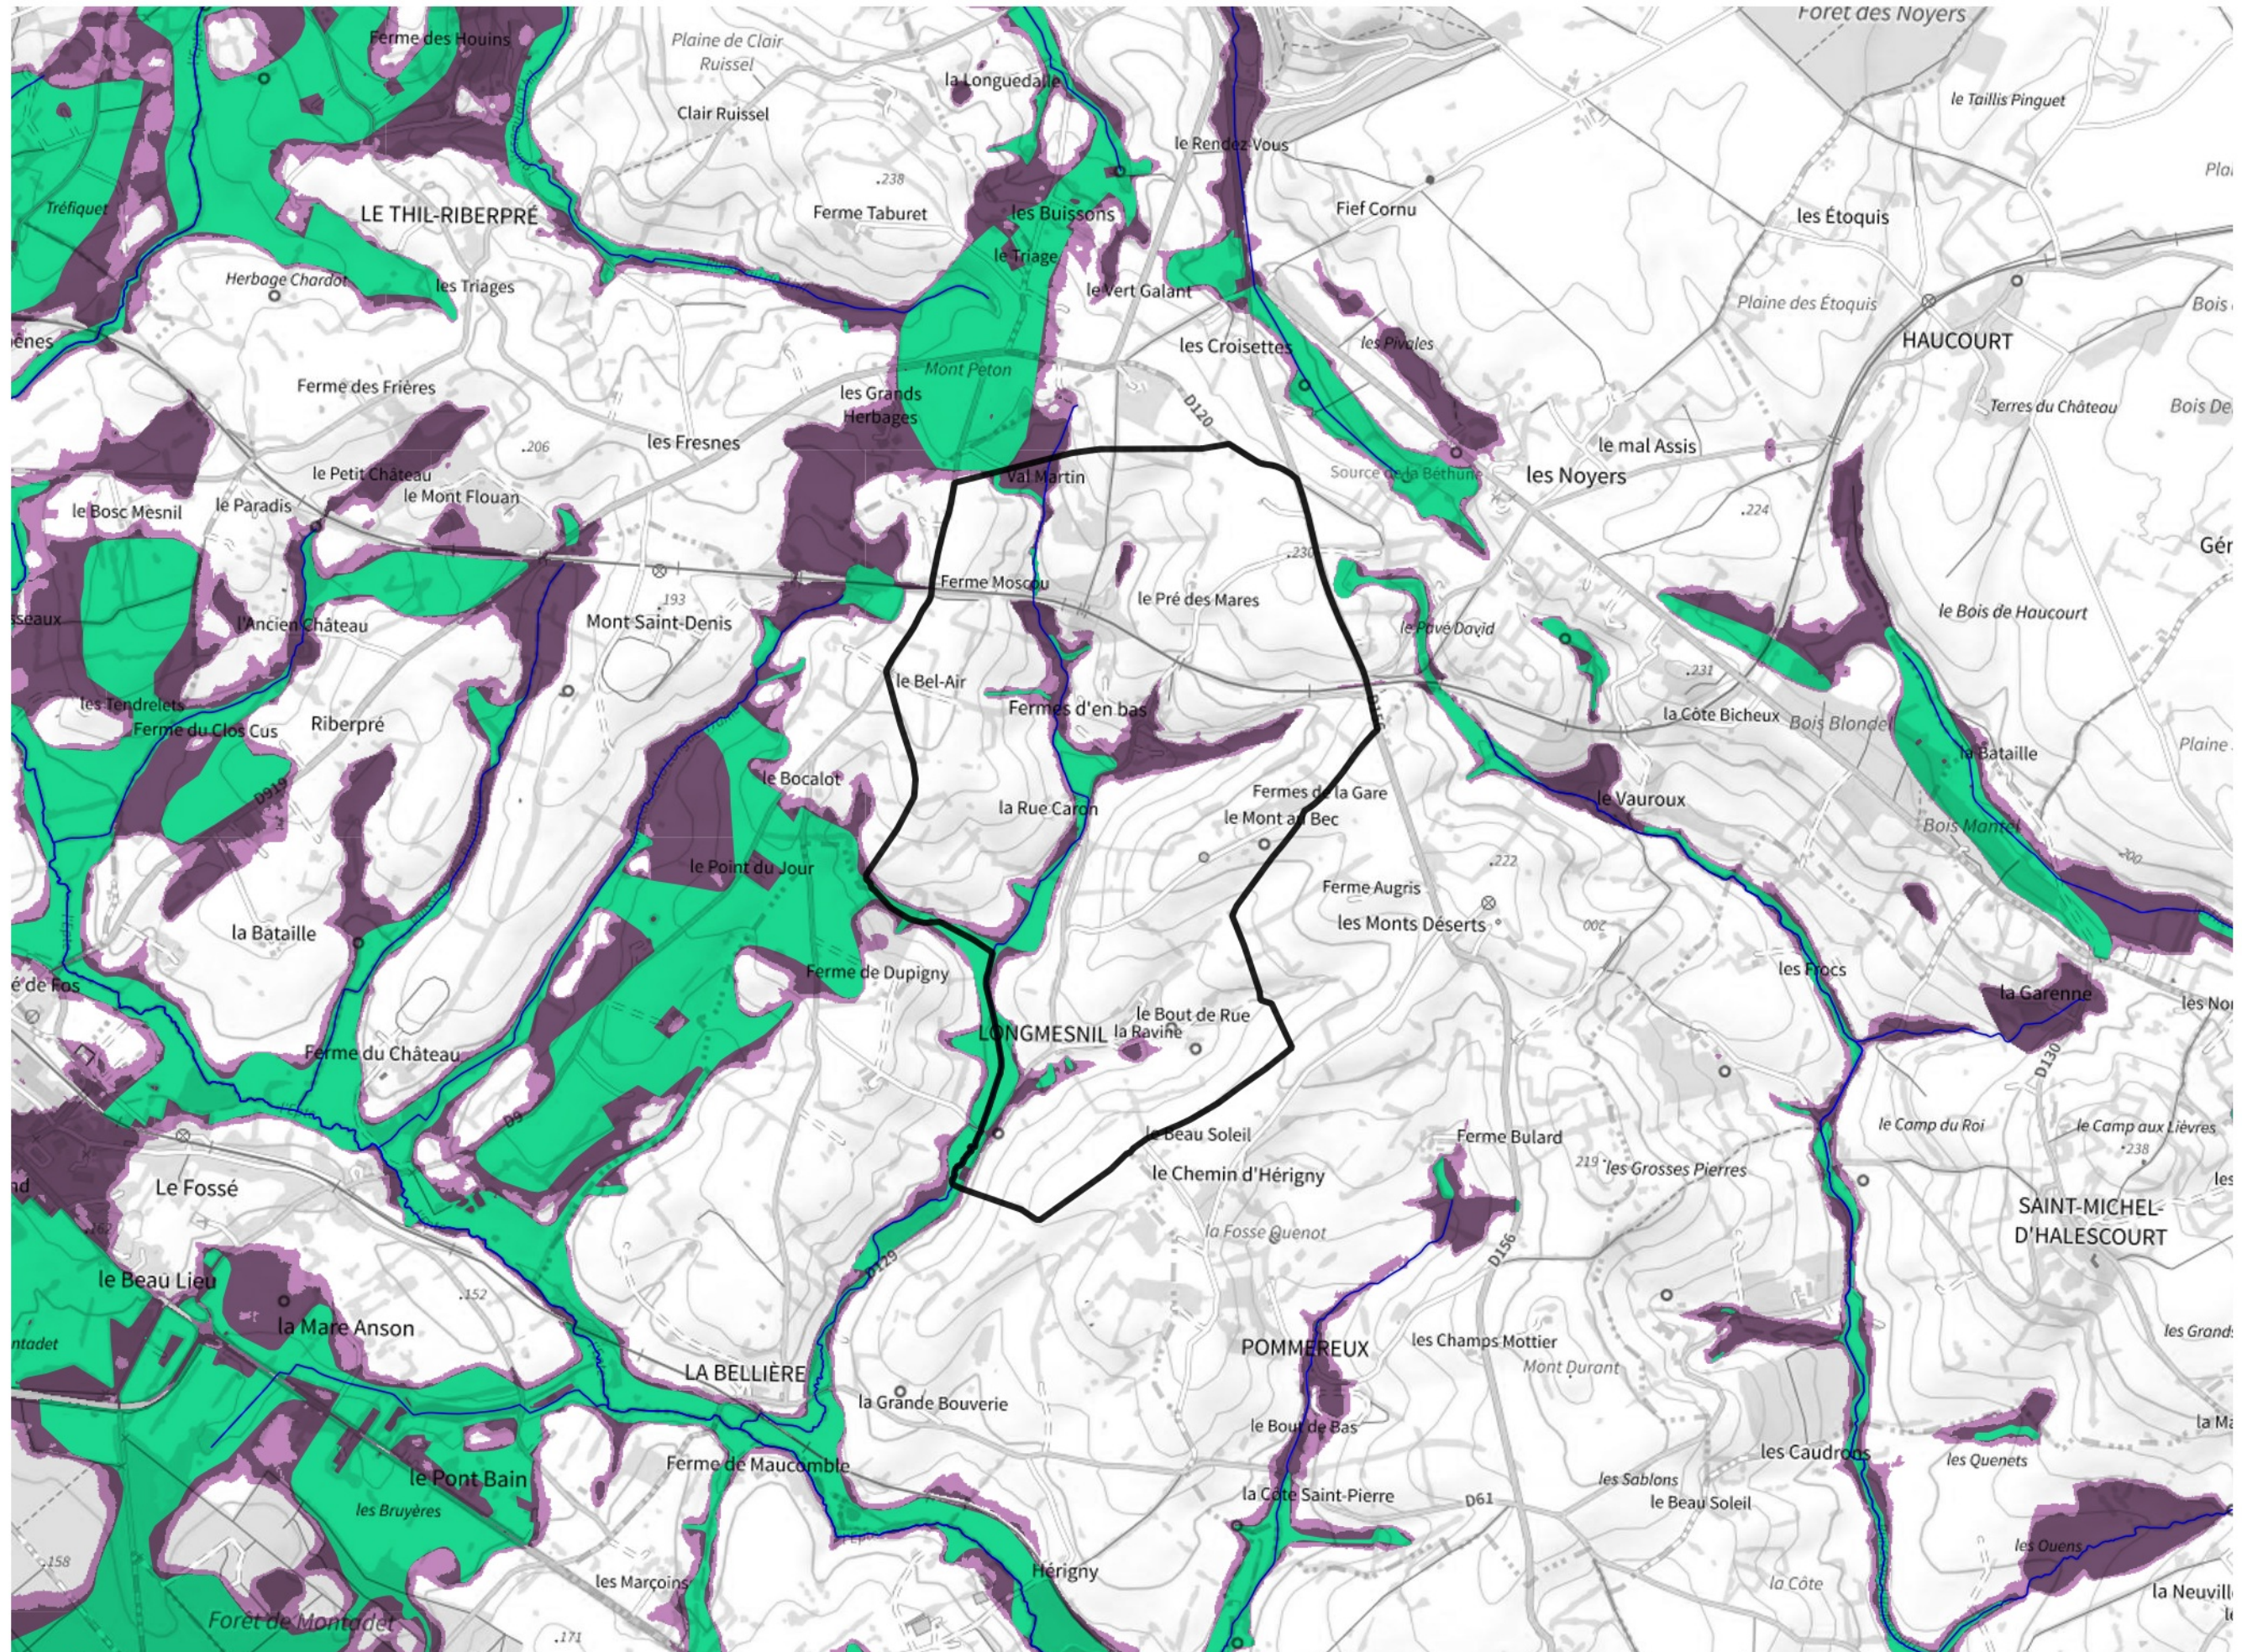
Forêt des Noyers
Ferme des Houins
Plaine de Clair Ruissel
la Longuedalle
Clair Ruissel
le Taillis Pinguet
le Rendez-Vous
Pla
Tréfiquet
LE THIL-RIBERPRÉ
.238
Ferme Taburet
les Buissons
Fief Cornu
les Étoquis
le Triage
Herbage Chardot
les Triages
le Vert Galant
Plaine des Étoquis
Bois
ènes
les Croisettes
les Pivales
HAUCOURT
Mont Peton
Ferme des Frières
les Grands Herbages
D120
Terres du Château
Bois De
les Fresnes
le mal Assis
.206
Val Martin
Source de la Béthune
les Noyers
le Petit Château
le Mont Flouan
.224
le Bosc Mesnil
le Paradis
.230
Gé
Ferme Moscou
le Pré des Mares
seaux
.193
l'Ancien Château
Mont Saint-Denis
le Pavé David
le Bois de Haucourt
le Bel-Air
.231
les Tendrelets
Fermes d'en bas
la Côte Bicheux
Bois Blondel
Ferme du Clos Cus
Riberpré
Plaine
D919
la Bataille
le Bocalot
Fermes de la Gare
le Vauroux
la Rue Caron
le Mont au Bec
Bois Mantel
.222
le Point du Jour
200
Ferme Augris
la Bataille
les Monts Déserts
200
é de Fos
Ferme de Dupigny
les Frocs
la Garenne
les Noy
le Bout de Rue
LONGMESNIL
la Ravine
Ferme du Château
D130
B9
le Camp du Roi
le Camp aux Lièvres
le Beau Soleil
.238
Ferme Bulard
Le Fossé
le Chemin d'Hérigny
.219
les Grosses Pierres
nd
SAINT-MICHEL-D'HALESCOURT
les
la Fosse Quenot
D156
le Beau Lieu
D129
.152
la Mare Anson
ntadet
les Grand
POMMEREUX
les Champs Mottier
Mont Durant
LA BELLIÈRE
la Grande Bouverie
le Bout de Bas
la Ma
Ferme de Maucomble
les Caudrons
le Pont Bain
les Quenets
les Sablons
la Côte Saint-Pierre
D61
les Bruyères
le Beau Soleil
.158
Hérigny
les Ouens
les Marçoins
la Côte
la Neuvill
Forêt de Montadet
.171